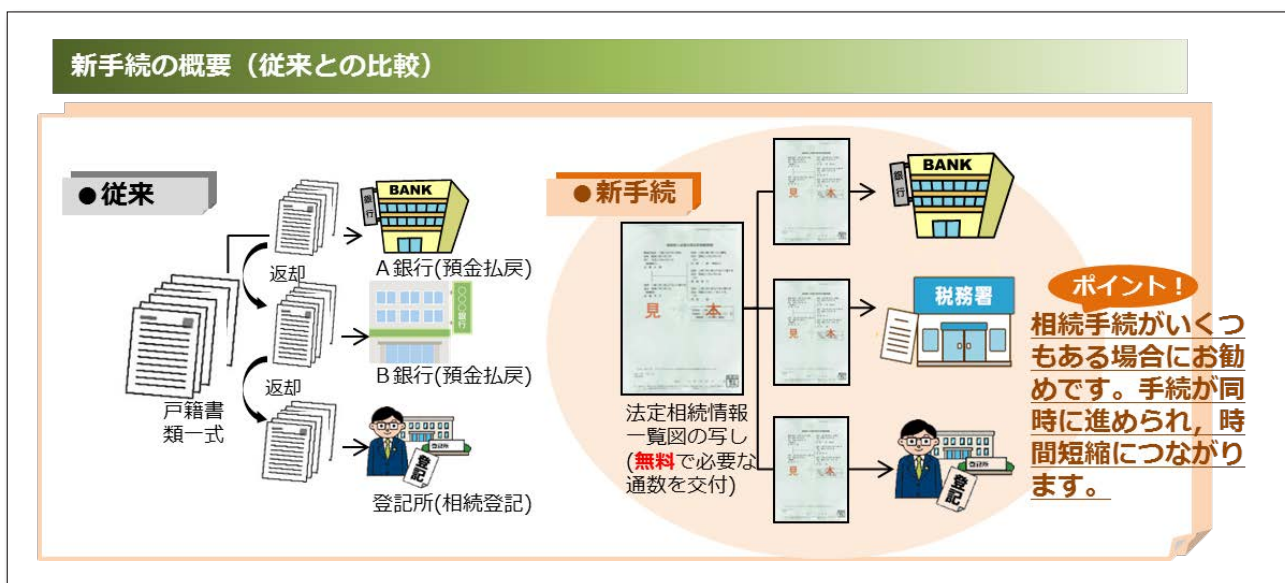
新手続の概要（従来との比較）

●従来

戸籍書類一式

返却

返却

BANK

銀行

A銀行(預金払戻)

○○銀行

B銀行(預金払戻)

登記

登記所(相続登記)

●新手続

見本

法定相続情報一覧図の写し(無料で必要な通数を交付)

見本

BANK

銀行

見本

税務署

見本

登記

ポイント！

相続手続がいくつもある場合にお勧めです。手続が同時に進められ，時間短縮につながります。